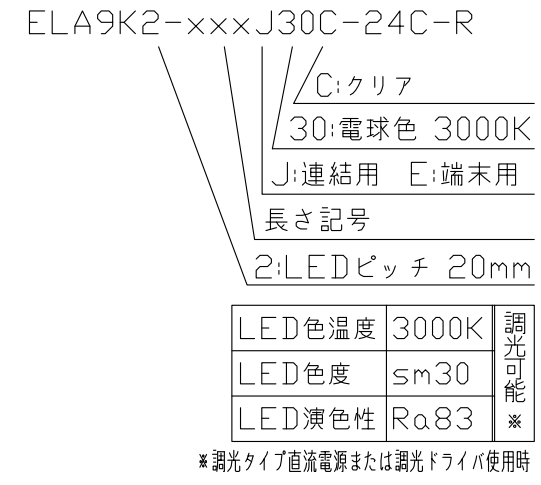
ELA9K2-xxxJ30C-24C-R

C:クリア

30:電球色 3000K

J:連結用 E:端末用

長さ記号

2:LEDピッチ 20mm

| LED色温度 | 3000K | 調光可能※ |
|---|---|---|
| LED色度 | sm30 | |
| LED演色性 | Ra83 | |

※調光タイプ直流電源または調光ドライバ使用時